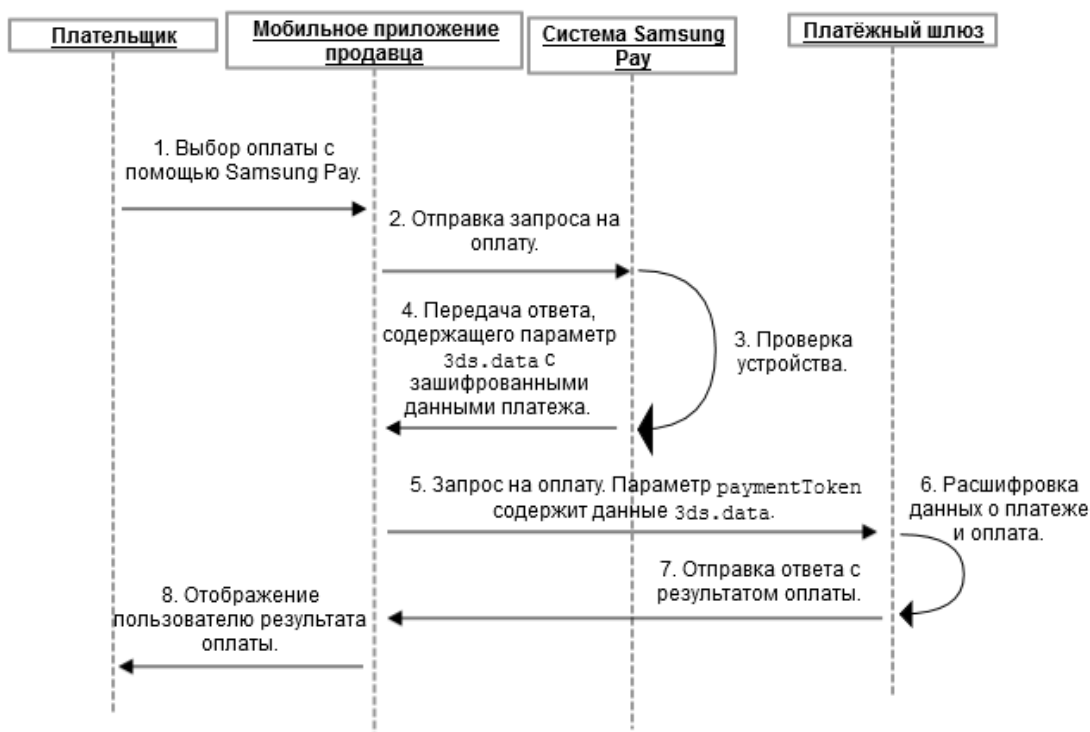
Плательщик

Мобильное приложение продавца

Система Samsung Pay

Платёжный шлюз

1. Выбор оплаты с помощью Samsung Pay.

2. Отправка запроса на оплату.

3. Проверка устройства.

4. Передача ответа, содержащего параметр 3ds.data с зашифрованными данными платежа.

5. Запрос на оплату. Параметр paymentToken содержит данные 3ds.data.

6. Расшифровка данных о платеже и оплата.

7. Отправка ответа с результатом оплаты.

8. Отображение пользователю результата оплаты.